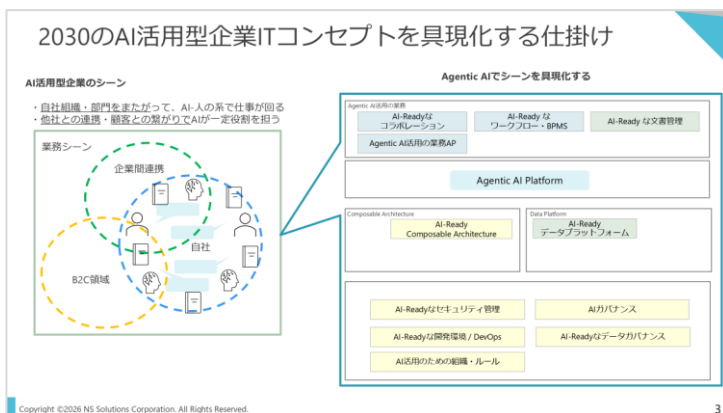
2030のAI活用型企業ITコンセプトを具現化する仕掛け

AI活用型企業のシーン

・自社組織・部門をまたがって、AI-人の系で仕事が回る
・他社との連携・顧客との繋がりでAIが一定役割を担う

業務シーン

企業間連携

自社

B2C領域

Agentic AIでシーンを具現化する

Agentic AI活用の業務

AI-Readyな
コラボレーション

AI-Ready な
ワークフロー・BPMS

AI-Ready な文書管理

Agentic AI活用の業務AP

Agentic AI Platform

Composable Architecture

AI-Ready
Composable Architecture

Data Platform

AI-Ready
データプラットフォーム

AI-Readyなセキュリティ管理

AIガバナンス

AI-Readyな開発環境 / DevOps

AI-Readyなデータガバナンス

AI活用のための組織・ルール

Copyright ©2026 NS Solutions Corporation. All Rights Reserved.

3